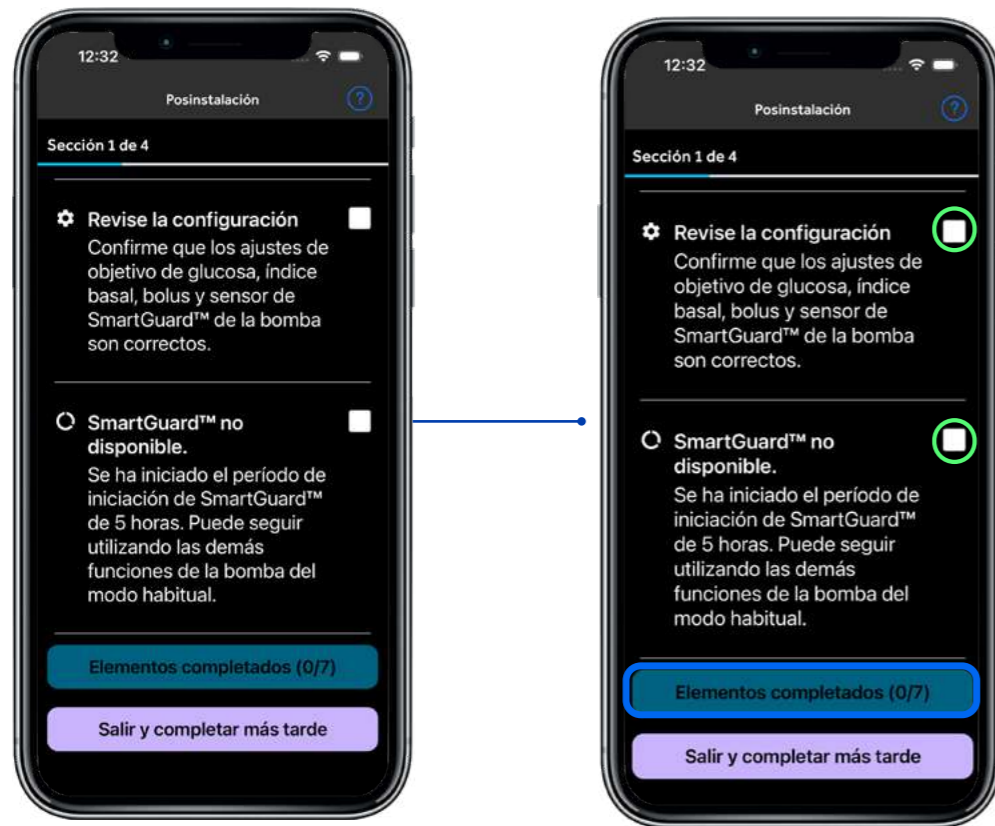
12:32

Posinstalación

Sección 1 de 4

Revise la configuración
Confirme que los ajustes de objetivo de glucosa, índice basal, bolus y sensor de SmartGuard™ de la bomba son correctos.

SmartGuard™ no disponible.
Se ha iniciado el período de iniciación de SmartGuard™ de 5 horas. Puede seguir utilizando las demás funciones de la bomba del modo habitual.

Elementos completados (0/7)

Salir y completar más tarde

12:32

Posinstalación

Sección 1 de 4

Revise la configuración
Confirme que los ajustes de objetivo de glucosa, índice basal, bolus y sensor de SmartGuard™ de la bomba son correctos.

SmartGuard™ no disponible.
Se ha iniciado el período de iniciación de SmartGuard™ de 5 horas. Puede seguir utilizando las demás funciones de la bomba del modo habitual.

Elementos completados (0/7)

Salir y completar más tarde